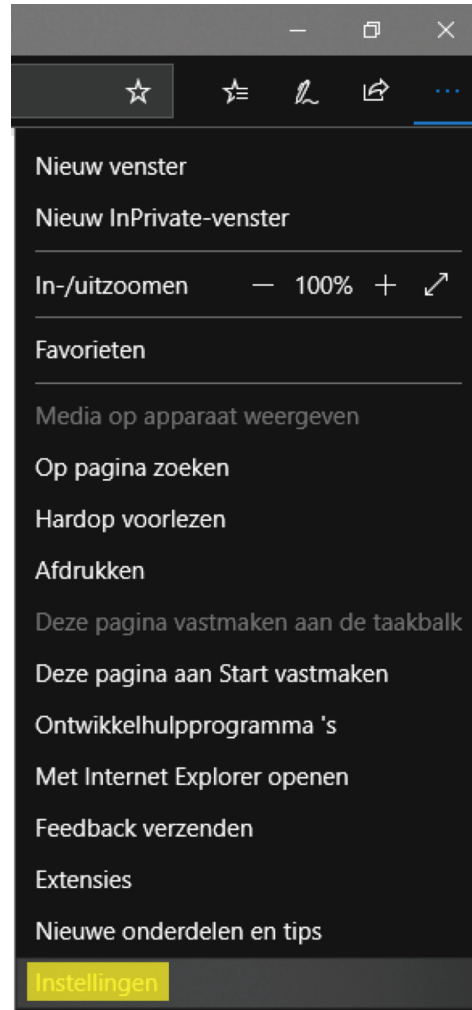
Nieuw venster

Nieuw InPrivate-venster

In-/uitzoomen — 100% +

Favorieten

Media op apparaat weergeven

Op pagina zoeken

Hardop voorlezen

Afdrukken

Deze pagina vastmaken aan de taakbalk

Deze pagina aan Start vastmaken

Ontwikkelhulpprogramma 's

Met Internet Explorer openen

Feedback verzenden

Extensies

Nieuwe onderdelen en tips

Instellingen